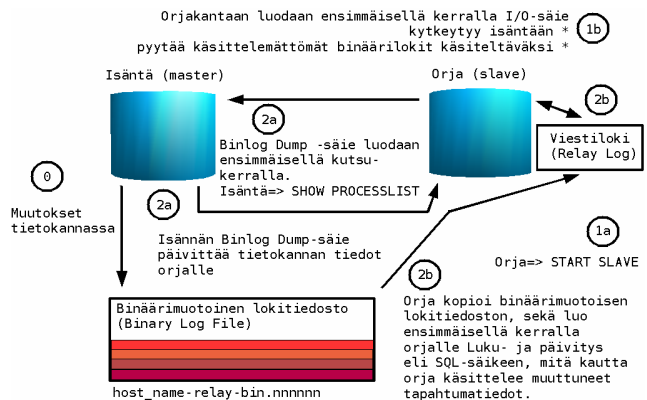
Orjakantaan luodaan ensimmäisellä kerralla I/O-säie kytkeytyy isäntään * pyytää käsittelemättömät binäärilokit käsiteltäväksi *

1b

Isäntä (master)

Orja (slave)

2a

2b

Viestiloki (Relay Log)

Binlog Dump -säie luodaan ensimmäisellä kutsukerralla. Isäntä=> SHOW PROCESSLIST

0

Muutokset tietokannassa

2a

Isännän Binlog Dump-säie päivittää tietokannan tiedot orjalle

1a

Orja=> START SLAVE

2b

Binäärimuotoinen lokitiedosto (Binary Log File)

host_name-relay-bin.nnnnnn

Orja kopioi binäärimuotoisen lokitiedoston, sekä luo ensimmäisellä kerralla orjalle Luku- ja päivitys eli SQL-säikeen, mitä kautta orja käsittelee muuttuneet tapahtumatiedot.